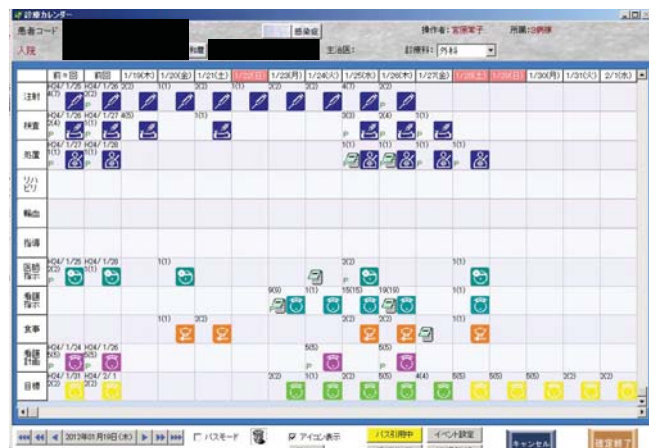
診療カレンダー

患者コード

入院

感染症

操作者：宮原洋子

所属：10病棟

主治医：

診療科：外科

前々回 | 前回 | 1/19(木) | 1/20(金) | 1/21(土) | 1/22(日) | 1/23(月) | 1/24(火) | 1/25(水) | 1/26(木) | 1/27(金) | 1/28(土) | 1/29(日) | 1/30(月) | 1/31(火) | 2/1(水)

注射

検査

処置

リハビリ

輸血

指導

医師指示

看護指示

食事

看護計画

目標

2012年01月19日(木)

パスモード

アイコン表示

パス利用中

イベント設定

キャンセル

確定終了